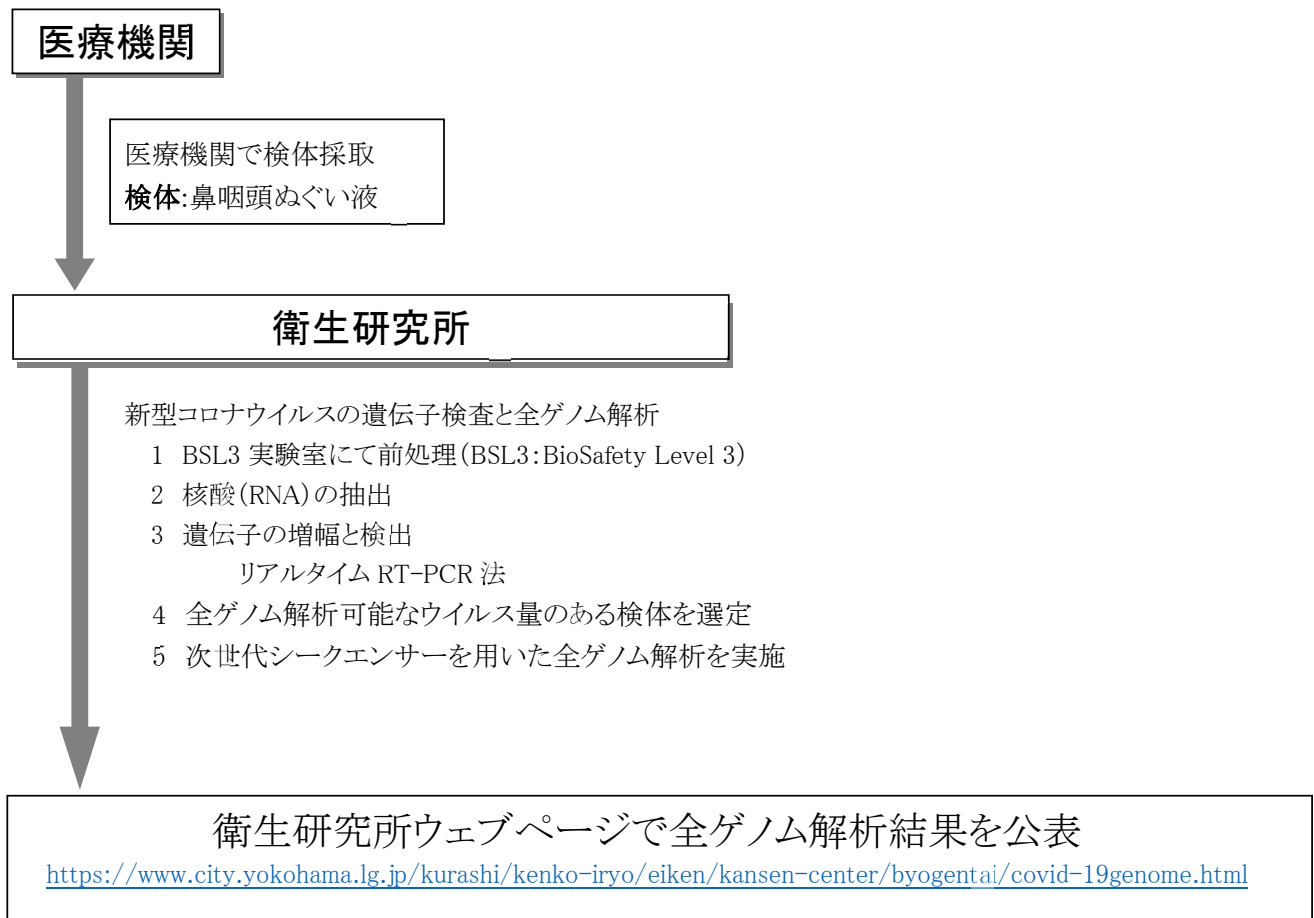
医療機関

医療機関で検体採取
検体:鼻咽頭ぬぐい液

衛生研究所

新型コロナウイルスの遺伝子検査と全ゲノム解析
1 BSL3 実験室にて前処理(BSL3:BioSafety Level 3)
2 核酸(RNA)の抽出
3 遺伝子の増幅と検出
リアルタイム RT-PCR 法
4 全ゲノム解析可能なウイルス量のある検体を選定
5 次世代シークエンサーを用いた全ゲノム解析を実施

衛生研究所ウェブページで全ゲノム解析結果を公表
https://www.city.yokohama.lg.jp/kurashi/kenko-iryo/eiken/kansen-center/byogentai/covid-19genome.html